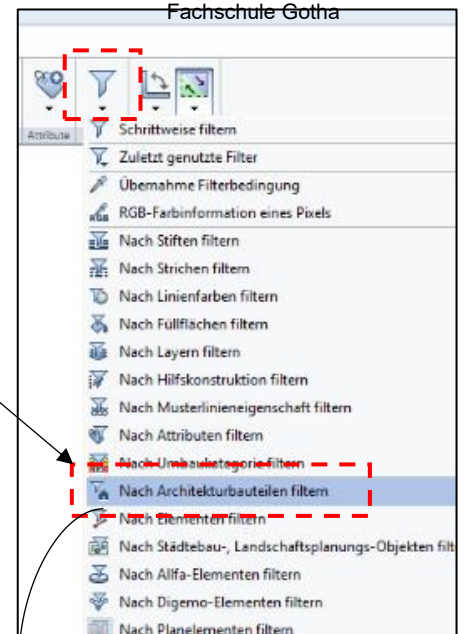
Fachschule Gotha

Attribute

Schrittweise filtern
Zuletzt genutzte Filter
Übernahme Filterbedingung
RGB-Farbinformation eines Pixels
Nach Stiften filtern
Nach Strichen filtern
Nach Linienfarben filtern
Nach Füllflächen filtern
Nach Layern filtern
Nach Hilfskonstruktion filtern
Nach Musterlinieneigenschaft filtern
Nach Attributen filtern
Nach Umbaukategorie filtern
Nach Architekturbauteilen filtern
Nach Elementen filtern
Nach Städtebau-, Landschaftsplanungs-Objekten filt
Nach Allfa-Elementen filtern
Nach Digemo-Elementen filtern
Nach Planelementen filtern